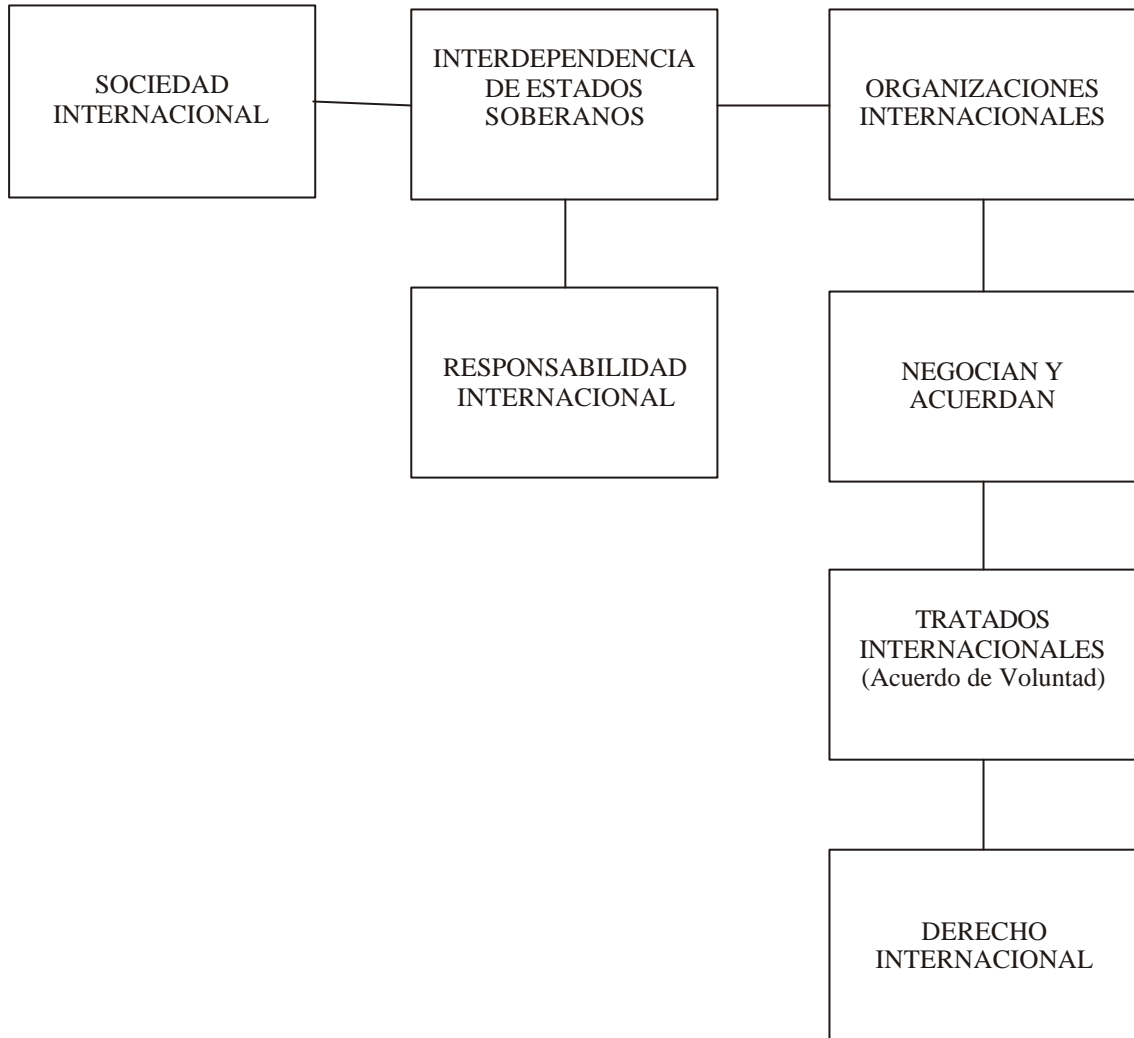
SOCIEDAD INTERNACIONAL

INTERDEPENDENCIA DE ESTADOS SOBERANOS

ORGANIZACIONES INTERNACIONALES

RESPONSABILIDAD INTERNACIONAL

NEGOCIAN Y ACUERDAN

TRATADOS INTERNACIONALES (Acuerdo de Voluntad)

DERECHO INTERNACIONAL